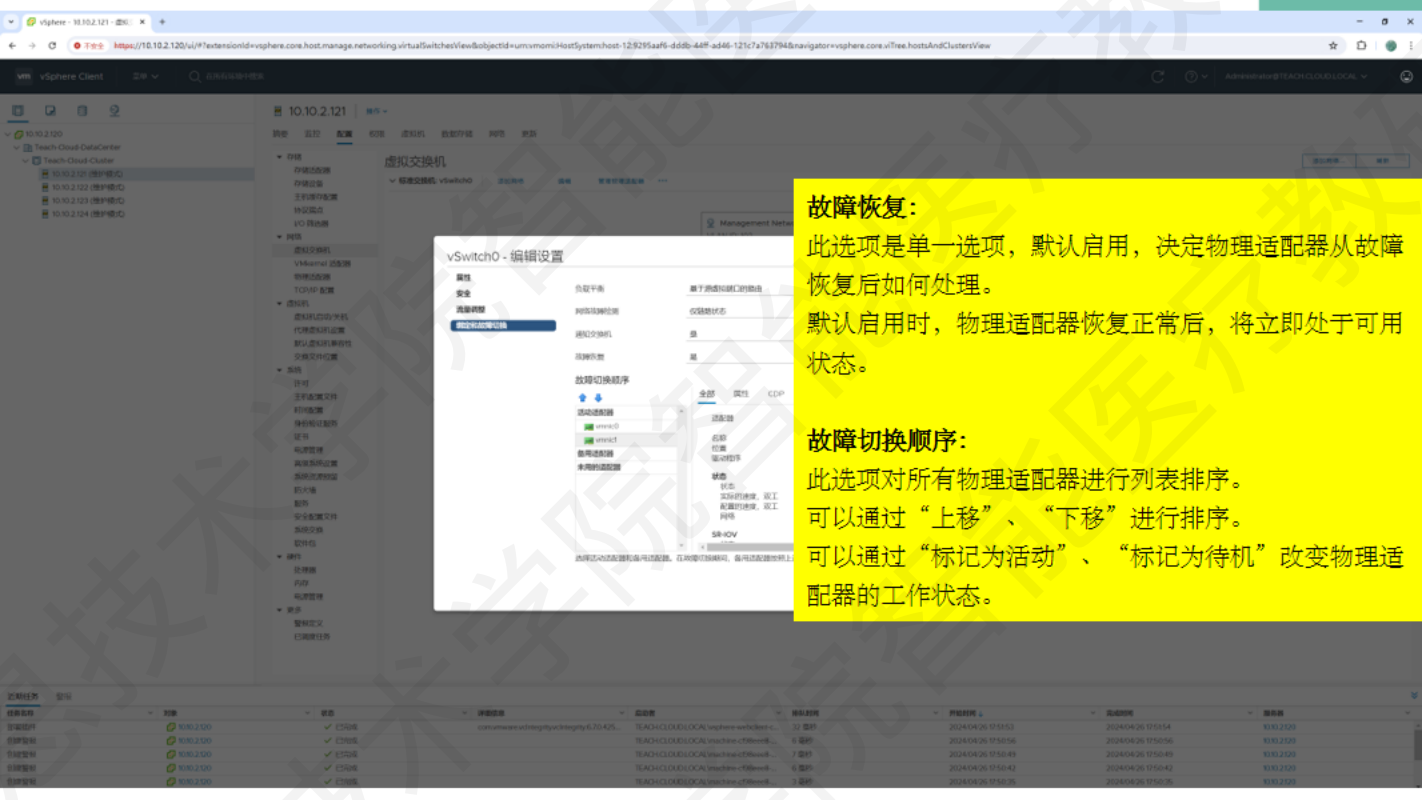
vSphere - 10.10.2.121 - 虚拟

不安全 https://10.10.2.120/ui/#?extensionId=vsphere.core.host.manage.networking.virtualSwitchesView&objectId=urn:vmomi:HostSystem:host-12:9295aaf6-dddb-44ff-ad46-121c7a763794&navigator=vsphere.core.viTree.hostsAndClustersView

vSphere Client

Administrator@TEACH.CLOUD.LOCAL

10.10.2.120
Teach-Cloud-DataCenter
Teach-Cloud-Cluster
10.10.2.121 (维护模式)
10.10.2.122 (维护模式)
10.10.2.123 (维护模式)
10.10.2.124 (维护模式)

10.10.2.121

虚拟交换机

标准交换机: vSwitch0

Management Network

vSwitch0 - 编辑设置

属性
安全
流量调整
绑定和故障切换

负载平衡 基于源虚拟端口的路由
网络故障检测 仅链路状态
通知交换机 是
故障恢复 是

故障切换顺序

活动适配器
vmnic0
vmnic1
备用适配器
未用的适配器

全部 属性 CDP

适配器
名称
位置
驱动程序
状态
状态
实际的速度, 双工
配置的速度, 双工
网络
SR-IOV

选择活动适配器和备用适配器。在故障切换期间, 备用适配器按照上述

故障恢复:
此选项是单一选项,默认启用,决定物理适配器从故障恢复后如何处理。
默认启用时,物理适配器恢复正常后,将立即处于可用状态。

故障切换顺序:
此选项对所有物理适配器进行列表排序。
可以通过“上移”、“下移”进行排序。
可以通过“标记为活动”、“标记为待机”改变物理适配器的工作状态。

近期任务 警报